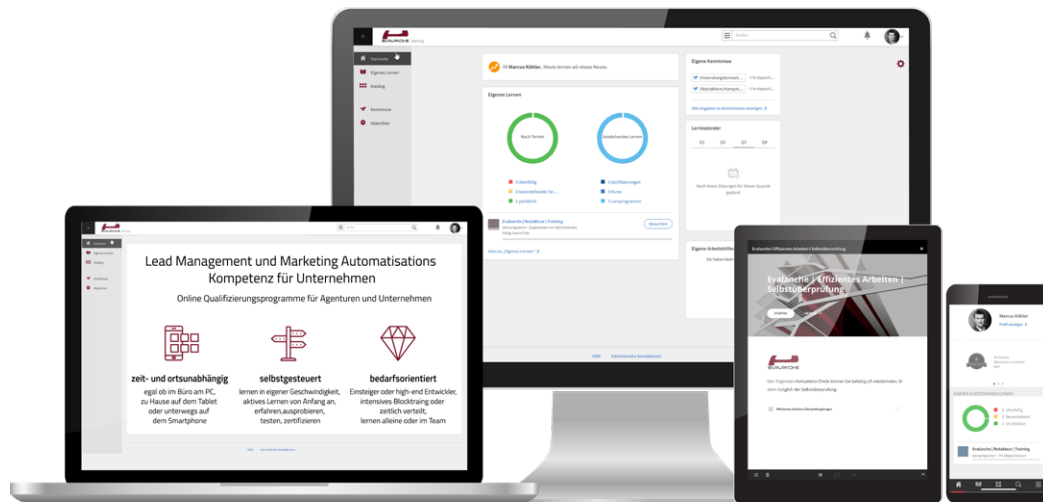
Startseite
Eigenes Lernen
Katalog
Kenntnisse
Abzeichen

Hi Marcus Köhler, Heute lernen wir etwas Neues.

Eigenes Lernen
Nach Termin
Ausstehendes Lernen

Evalanche | Redakteur | Training
Besuchen

Eigene Kenntnisse
Lernkalender
Q1 Q2 Q3 Q4

Eigene Arbeitshilfen

Lead Management und Marketing Automatisations Kompetenz für Unternehmen

Online Qualifizierungsprogramme für Agenturen und Unternehmen

zeit- und ortsunabhängig
egal ob im Büro am PC, zu Hause auf dem Tablet oder unterwegs auf dem Smartphone

selbstgesteuert
lernen in eigener Geschwindigkeit, aktives Lernen von Anfang an, erfahren,ausprobieren, testen, zertifizieren

bedarfsorientiert
Einsteiger oder high-end Entwickler, intensives Blocktraing oder zeitlich verteilt, lernen alleine oder im Team

Evalanche | Effizientes Arbeiten | Selbstüberprüfung

Evalanche | Effizientes Arbeiten | Selbstüberprüfung

Marcus Köhler

Evalanche | Redakteur | Training